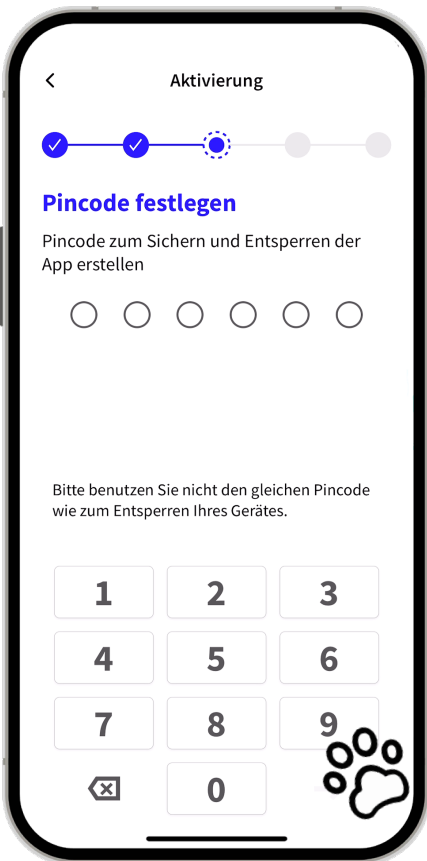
<

Aktivierung

Pincode festlegen

Pincode zum Sichern und Entsperren der App erstellen

Bitte benutzen Sie nicht den gleichen Pincode wie zum Entsperren Ihres Gerätes.

| 1 | 2 | 3 |
|---|---|---|
| 4 | 5 | 6 |
| 7 | 8 | 9 |
| | 0 | |